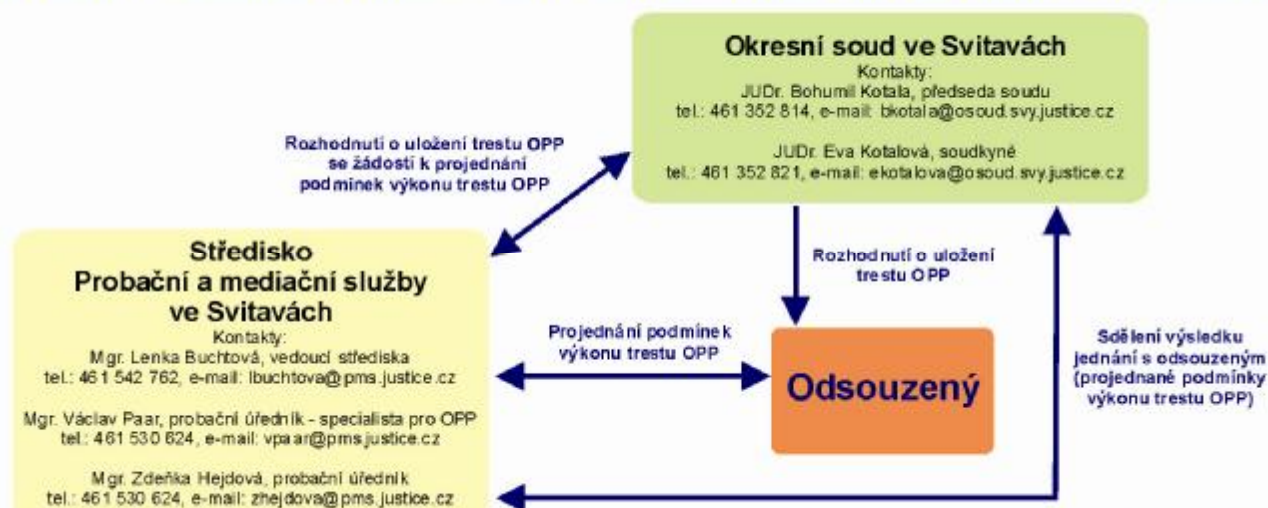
Okresní soud ve Svitavách
Kontakty:
JUDr. Bohumil Kotala, předseda soudu
tel.: 461 352 814, e-mail: bkotala@osoud.svy.justice.cz

JUDr. Eva Kotalová, soudkyně
tel.: 461 352 821, e-mail: ekotalova@osoud.svy.justice.cz

Rozhodnutí o uložení trestu OPP se žádostí k projednání podmínek výkonu trestu OPP

Rozhodnutí o uložení trestu OPP

Středisko
Probační a mediační služby ve Svitavách
Kontakty:
Mgr. Lenka Buchtová, vedoucí střediska
tel.: 461 542 762, e-mail: lbuchtova@pms.justice.cz

Mgr. Václav Paar, probační úředník - specialista pro OPP
tel.: 461 530 624, e-mail: vpaar@pms.justice.cz

Mgr. Zdeňka Hejdová, probační úředník
tel.: 461 530 624, e-mail: zhejdova@pms.justice.cz

Projednání podmínek výkonu trestu OPP

Odsouzený

Sdělení výsledku jednání s odsouzeným (projednané podmínky výkonu trestu OPP)